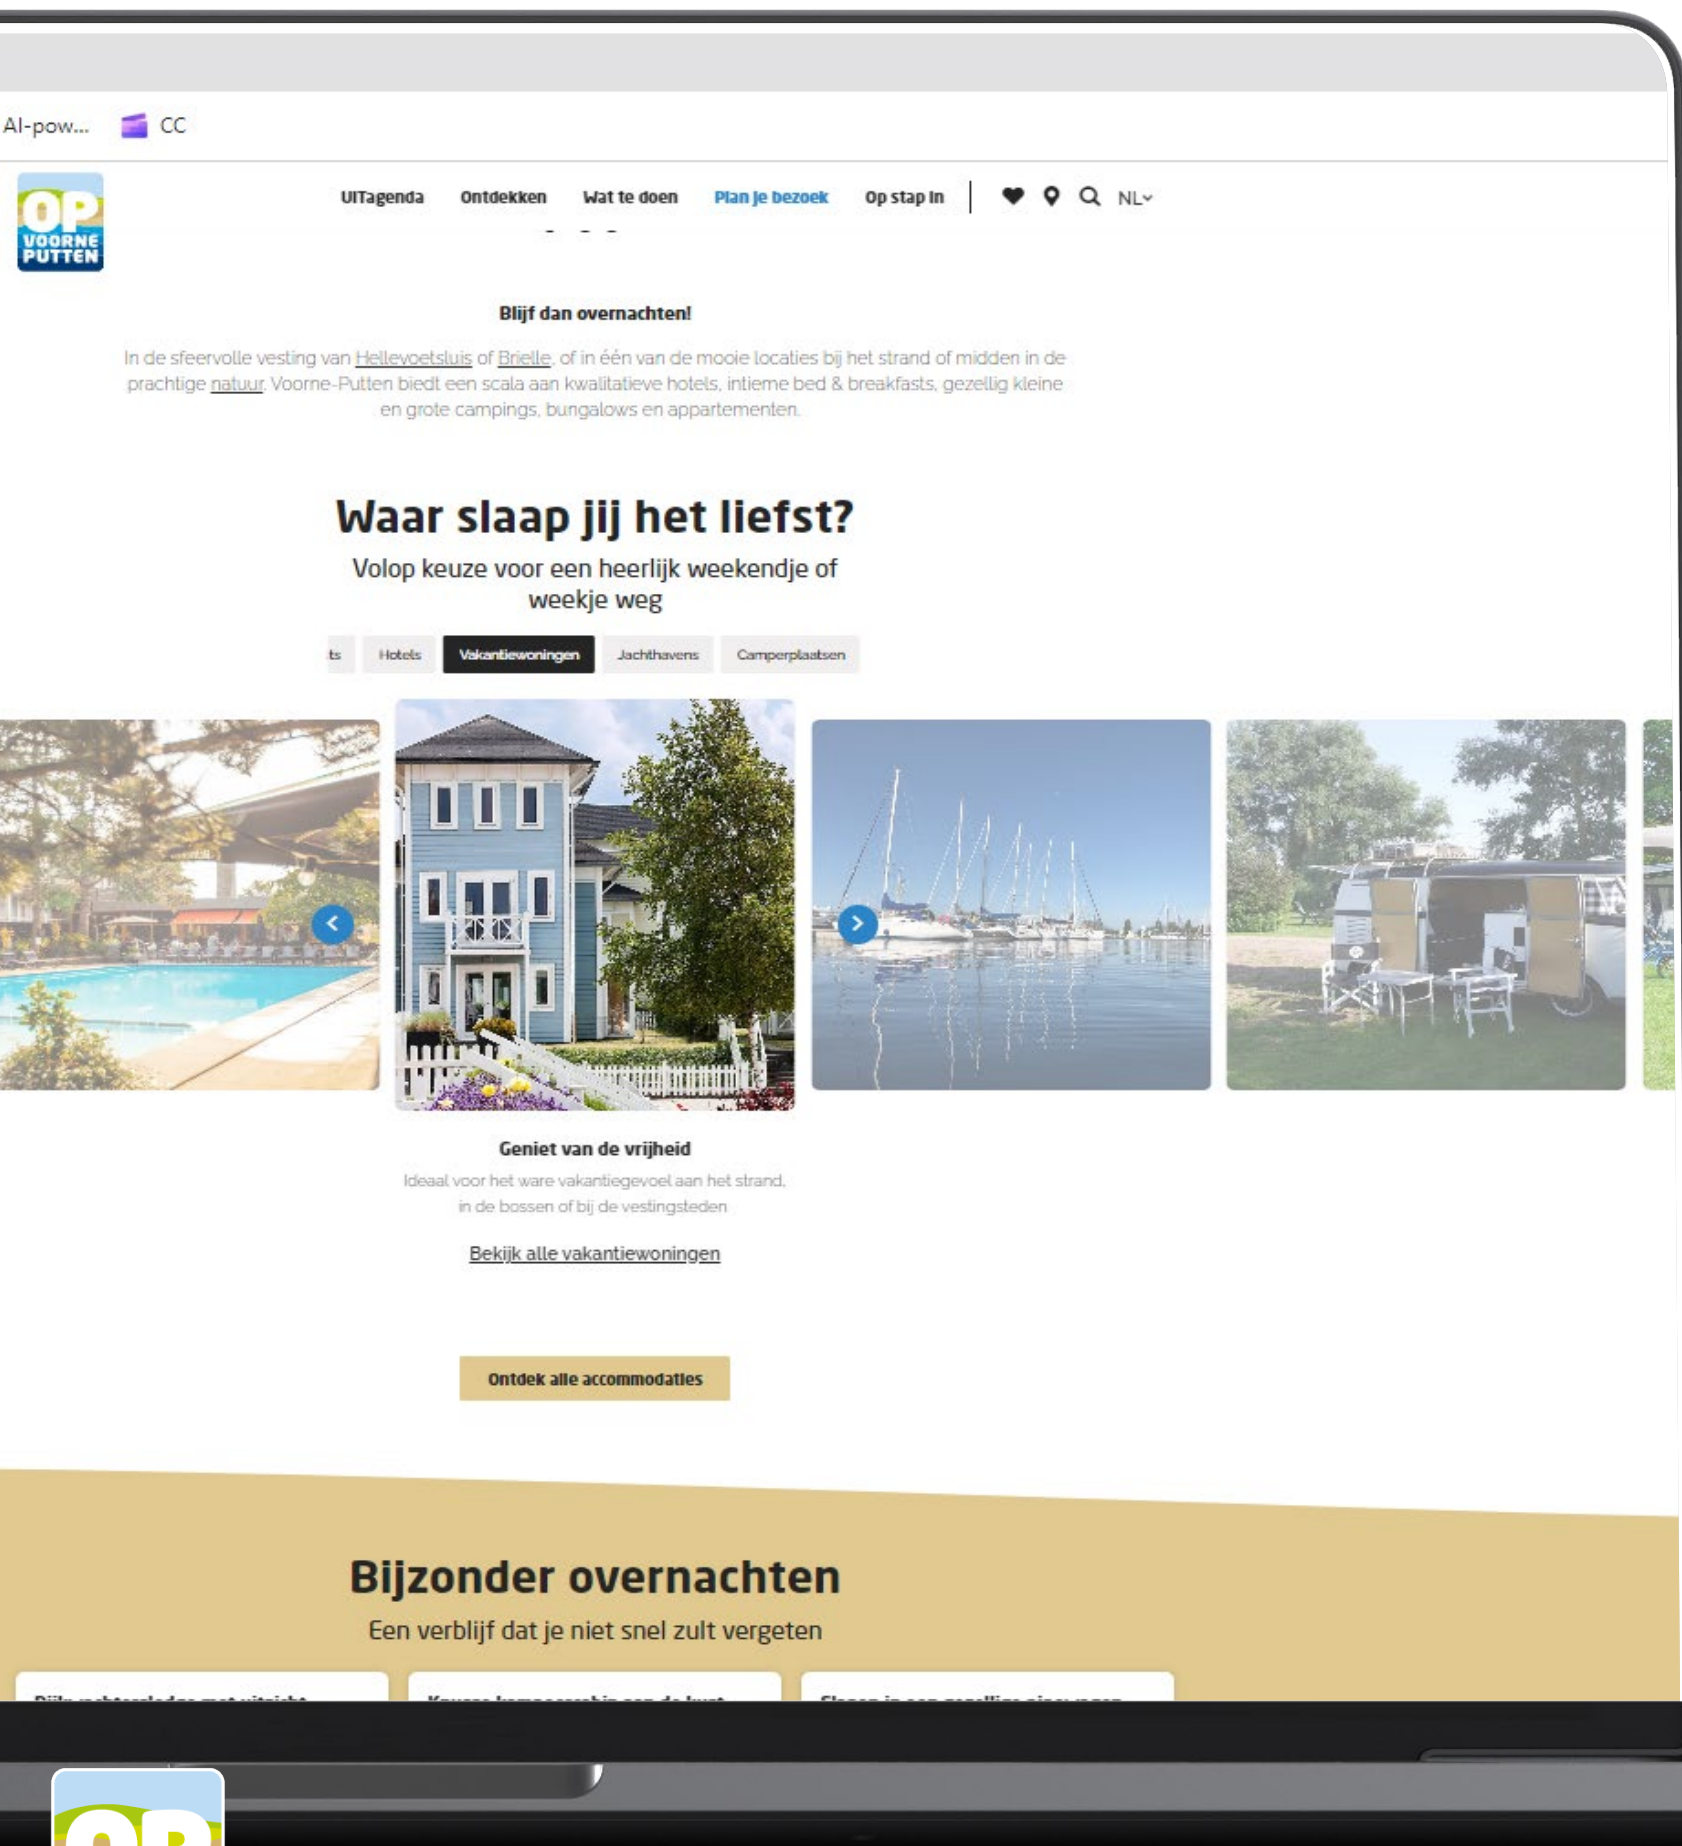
AI-pow... CC

OP VOORNE PUTTEN

UITagenda Ontdekken Wat te doen Plan je bezoek Op stap in NL

Blijf dan overnachten!

In de sfeervolle vesting van Hellevoetsluis of Brielle, of in één van de mooie locaties bij het strand of midden in de prachtige natuur. Voorne-Putten biedt een scala aan kwalitatieve hotels, intieme bed & breakfasts, gezellig kleine en grote campings, bungalows en appartementen.

Waar slaap jij het liefst?

Volop keuze voor een heerlijk weekendje of weekje weg

ts Hotels Vakantiewoningen Jachthavens Camperplaatsen

Geniet van de vrijheid

Ideaal voor het ware vakantiegevoel aan het strand, in de bossen of bij de vestingsteden

Bekijk alle vakantiewoningen

Ontdek alle accommodaties

Bijzonder overnachten

Een verblijf dat je niet snel zult vergeten

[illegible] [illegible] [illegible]

OP